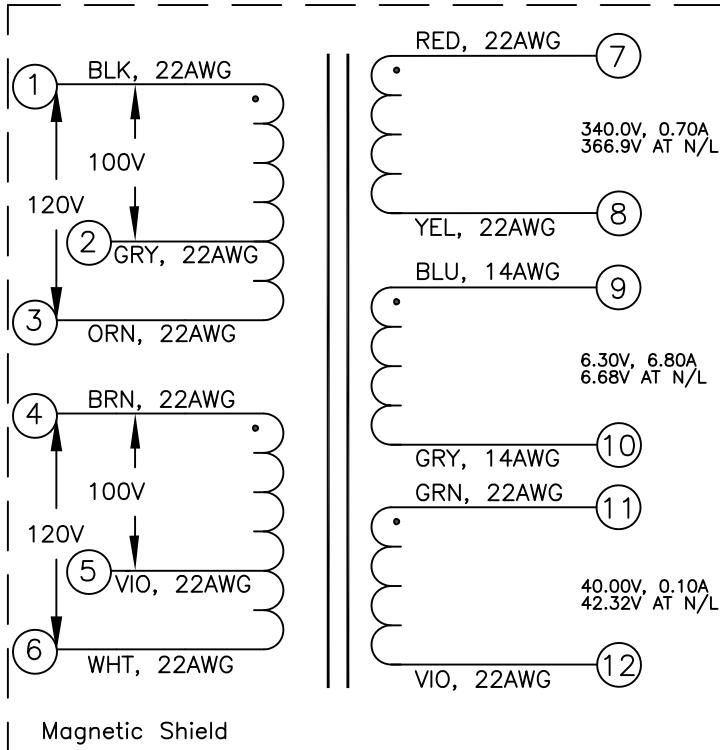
1
BLK, 22AWG
100V
120V
2
GRY, 22AWG
3
ORN, 22AWG
4
BRN, 22AWG
100V
120V
5
VIO, 22AWG
6
WHT, 22AWG

RED, 22AWG
7
340.0V, 0.70A
366.9V AT N/L
YEL, 22AWG
8
BLU, 14AWG
9
6.30V, 6.80A
6.68V AT N/L
GRY, 14AWG
10
GRN, 22AWG
11
40.00V, 0.10A
42.32V AT N/L
VIO, 22AWG
12

Magnetic Shield